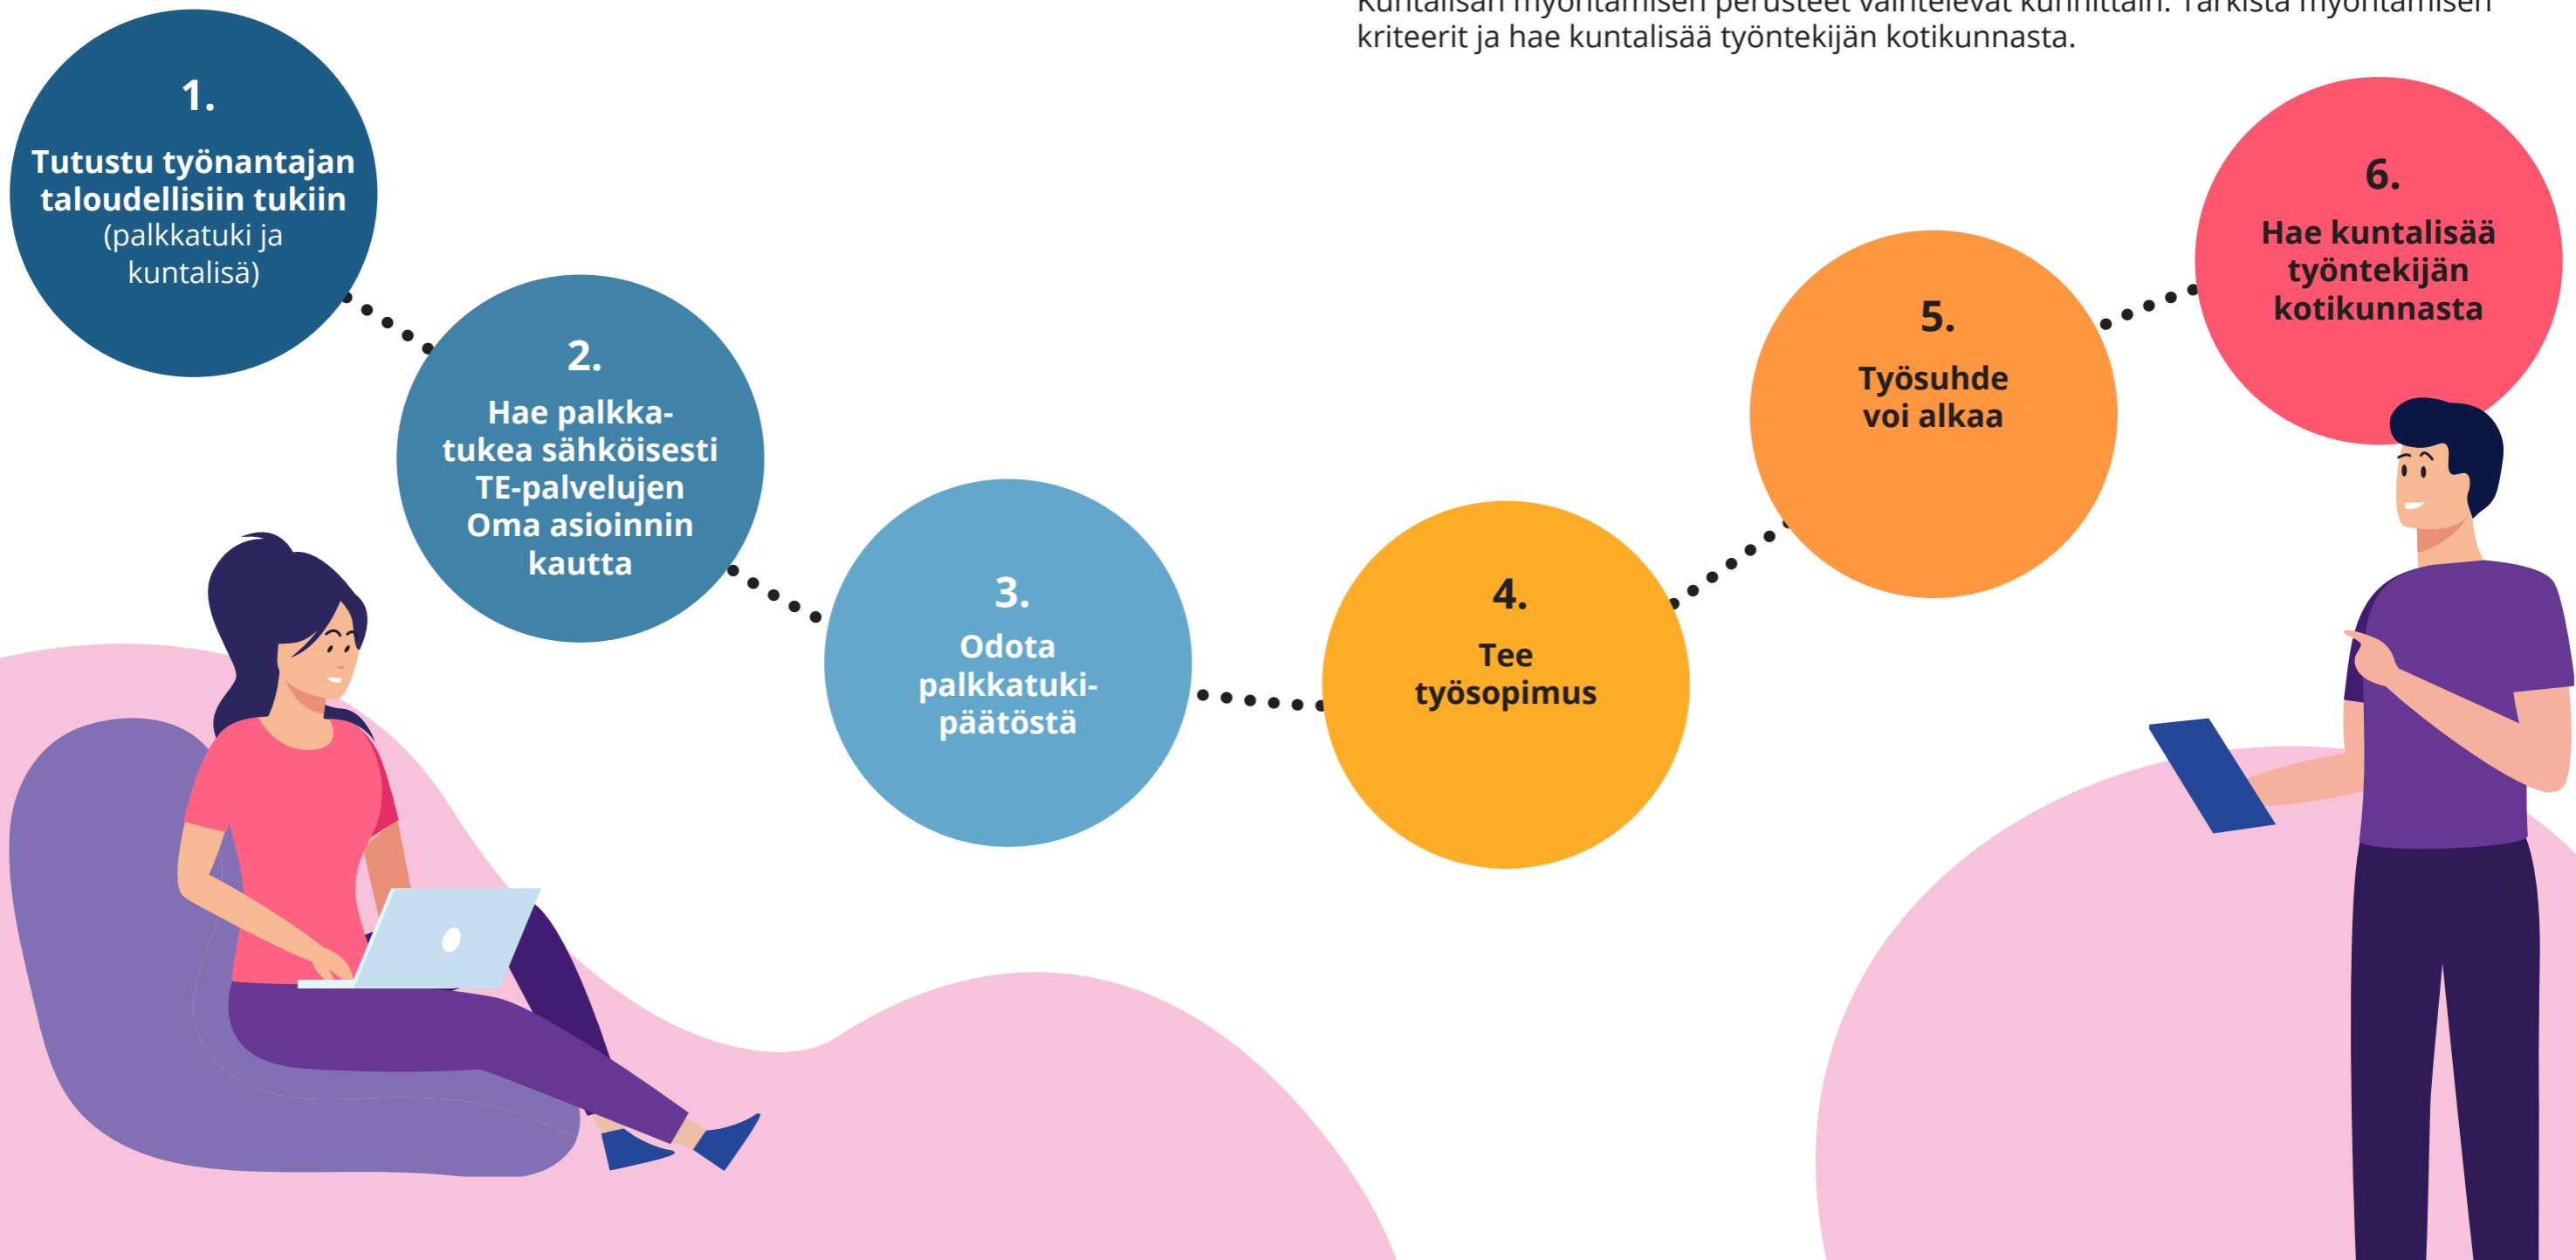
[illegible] kriteerit ja hae kuntalisää työntekijän kotikunnasta.

1.
Tutustu työnantajan taloudellisiin tukiin (palkkatuki ja kuntalisä)

2.
Hae palkkatukea sähköisesti TE-palvelujen Oma asioinnin kautta

3.
Odota palkkatukipäätöstä

4.
Tee työsopimus

5.
Työsuhde voi alkaa

6.
Hae kuntalisää työntekijän kotikunnasta